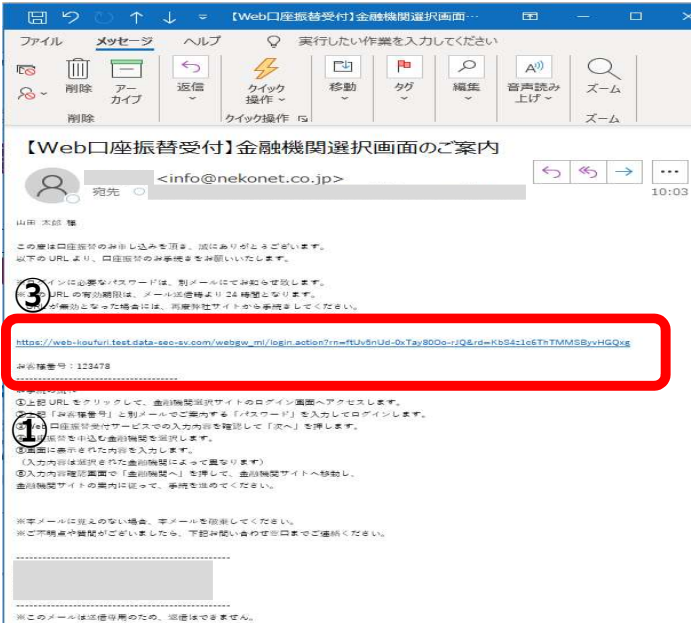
【Web口座振替受付】金融機関選択画面···

ファイル　メッセージ　ヘルプ　実行したい作業を入力してください

削除　アーカイブ　削除　返信　クイック操作　クイック操作　移動　タグ　編集　音声読み上げ　ズーム　ズーム

【Web口座振替受付】金融機関選択画面のご案内

<info@nekonet.co.jp>
宛先
10:03

山田 太郎 様

この度は口座振替のお申し込みを頂き、誠にありがとうございます。
以下の URL より、口座振替のお手続きをお願いいたします。

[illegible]インに必要なパスワードは、別メールにてお知らせ致します。
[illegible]URL の有効期限は、メール送信時より 24 時間となります。
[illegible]が無効となった場合は、再度弊社サイトから手続きしてください。

③

https://web-koufuri.test.data-sec-sv.com/webgw_ml/login.action?rn=ftUv5nUd-0xTay80Oo-rJQ&rd=KbS4z1c6ThTMMSByvHGQxg

お客様番号：123478

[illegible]
①上記 URL をクリックして、金融機関選択サイトのログイン画面へアクセスします。
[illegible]「お客様番号」と別メールでご案内する「パスワード」を入力してログインします。
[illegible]口座振替受付サービスでの入力内容を確認して「次へ」を押します。
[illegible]振替を申込む金融機関を選択します。
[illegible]画面に表示された内容を入力します。
（入力内容は選択された金融機関によって異なります）
⑥入力内容確認画面で「金融機関へ」を押して、金融機関サイトへ移動し、
金融機関サイトの案内に従って、手続を進めてください。

①

※本メールに覚えのない場合、本メールを破棄してください。
※ご不明点や質問がございましたら、下記お問い合わせ窓口までご連絡ください。

※このメールは送信専用のため、返信はできません。